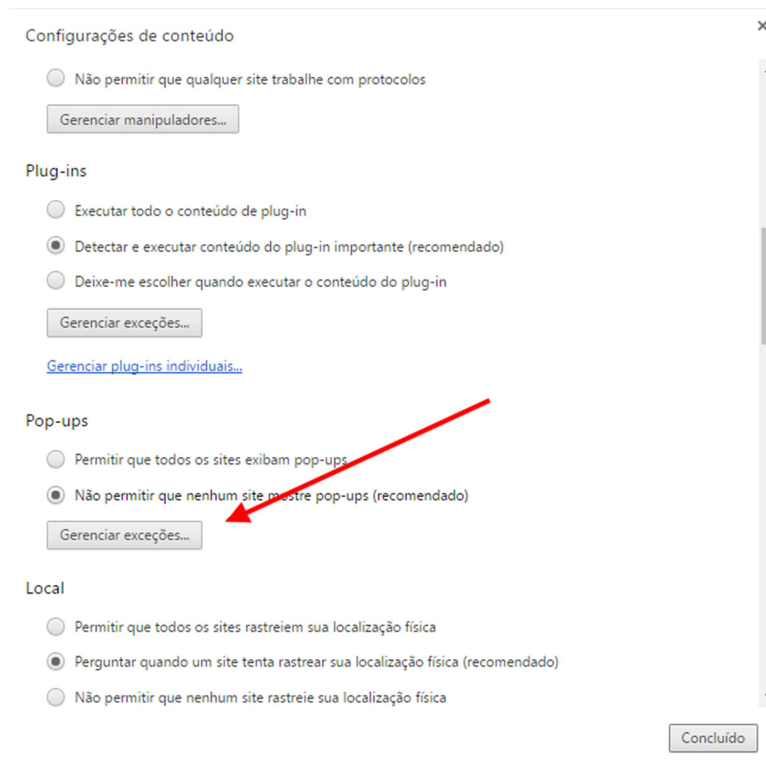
Configurações de conteúdo

×

Não permitir que qualquer site trabalhe com protocolos

Gerenciar manipuladores...

Plug-ins

Executar todo o conteúdo de plug-in

Detectar e executar conteúdo do plug-in importante (recomendado)

Deixe-me escolher quando executar o conteúdo do plug-in

Gerenciar exceções...

Gerenciar plug-ins individuais...

Pop-ups

Permitir que todos os sites exibam pop-ups

Não permitir que nenhum site mostre pop-ups (recomendado)

Gerenciar exceções...

Local

Permitir que todos os sites rastreiem sua localização física

Perguntar quando um site tenta rastrear sua localização física (recomendado)

Não permitir que nenhum site rastreie sua localização física

Concluído